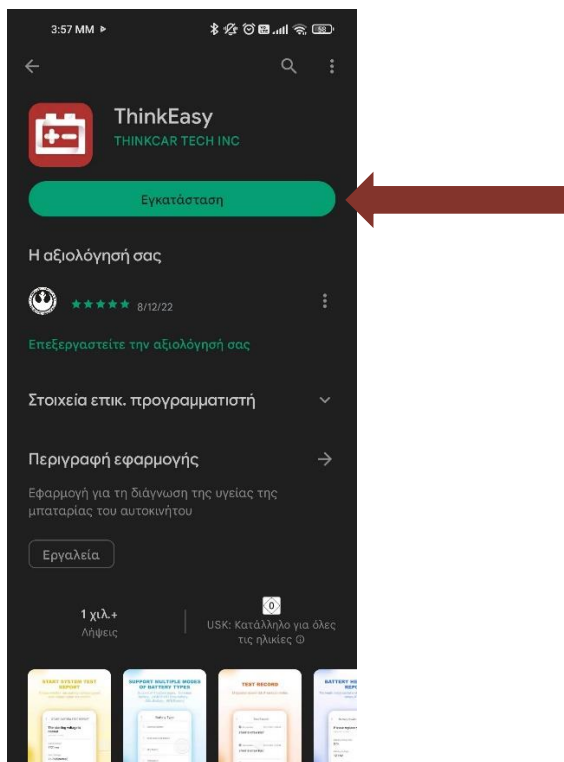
3:57 MM

ThinkEasy
THINKCAR TECH INC

Εγκατάσταση

Η αξιολόγησή σας

★★★★★ 8/12/22

Επεξεργαστείτε την αξιολόγησή σας

Στοιχεία επικ. προγραμματιστή

Περιγραφή εφαρμογής

Εφαρμογή για τη διάγνωση της υγείας της μπαταρίας του αυτοκινήτου

Εργαλεία

1 χιλ.+
Λήψεις

0
USK: Κατάλληλο για όλες τις ηλικίες

START SYSTEM TEST REPORT

SUPPORT MULTIPLE MODES OF BATTERY TYPES

TEST RECORD

BATTERY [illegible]